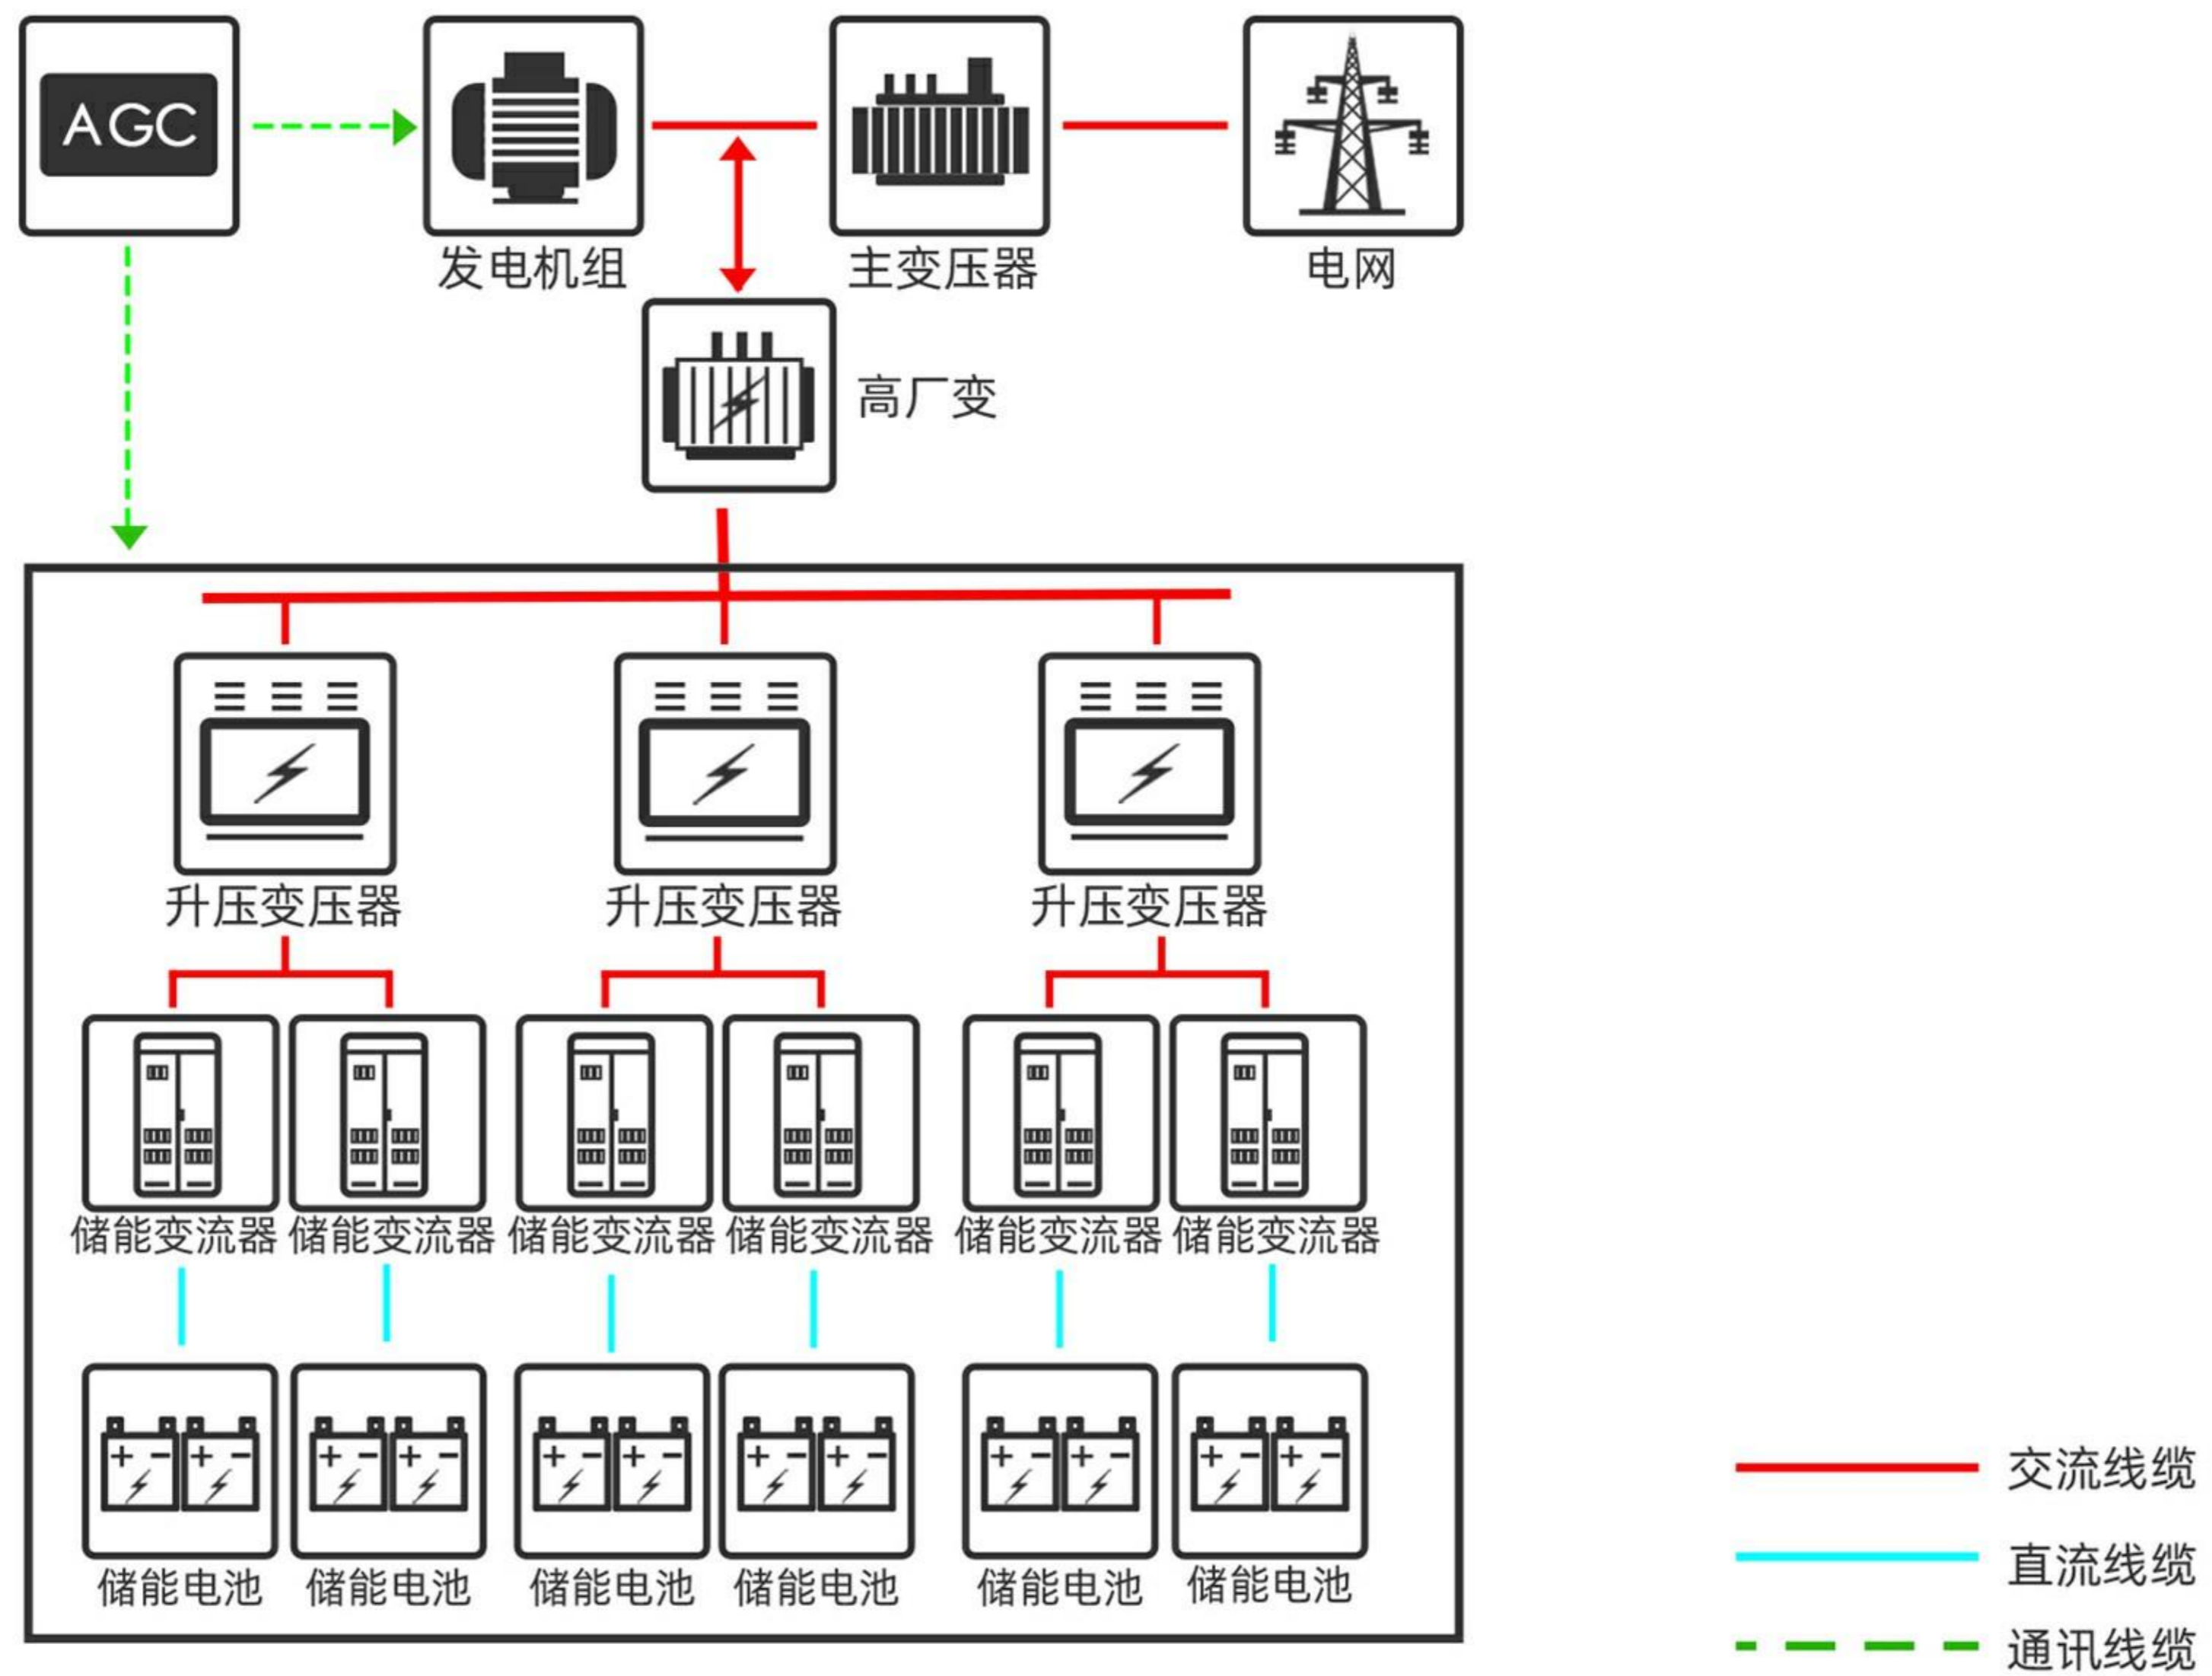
AGC

发电机组

主变压器

电网

高厂变

升压变压器 升压变压器 升压变压器

储能变流器 储能变流器 储能变流器 储能变流器 储能变流器 储能变流器

储能电池 储能电池 储能电池 储能电池 储能电池 储能电池

交流线缆

直流线缆

通讯线缆